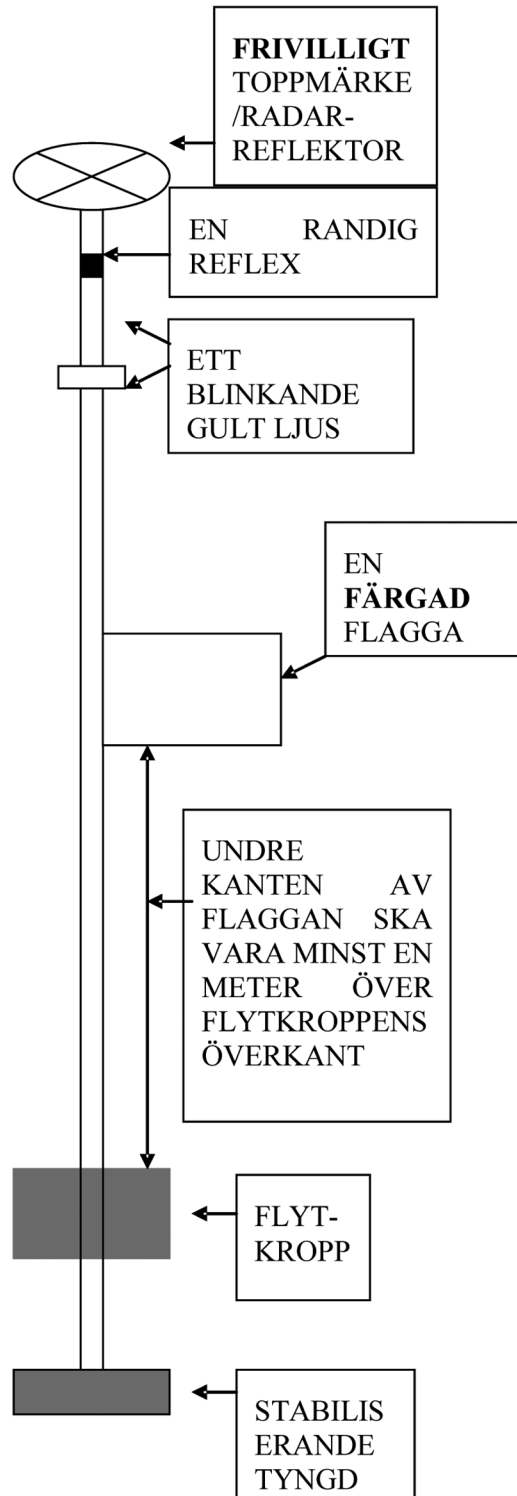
**FRIVILLIGT** TOPPMÄRKE /RADAR-REFLEKTOR

EN RANDIG REFLEX

ETT BLINKANDE GULT LJUS

EN **FÄRGAD** FLAGGA

UNDRE KANTEN AV FLAGGAN SKA VARA MINST EN METER ÖVER FLYTKROPPENS ÖVERKANT

FLYT-KROPP

STABILIS ERANDE TYNGD